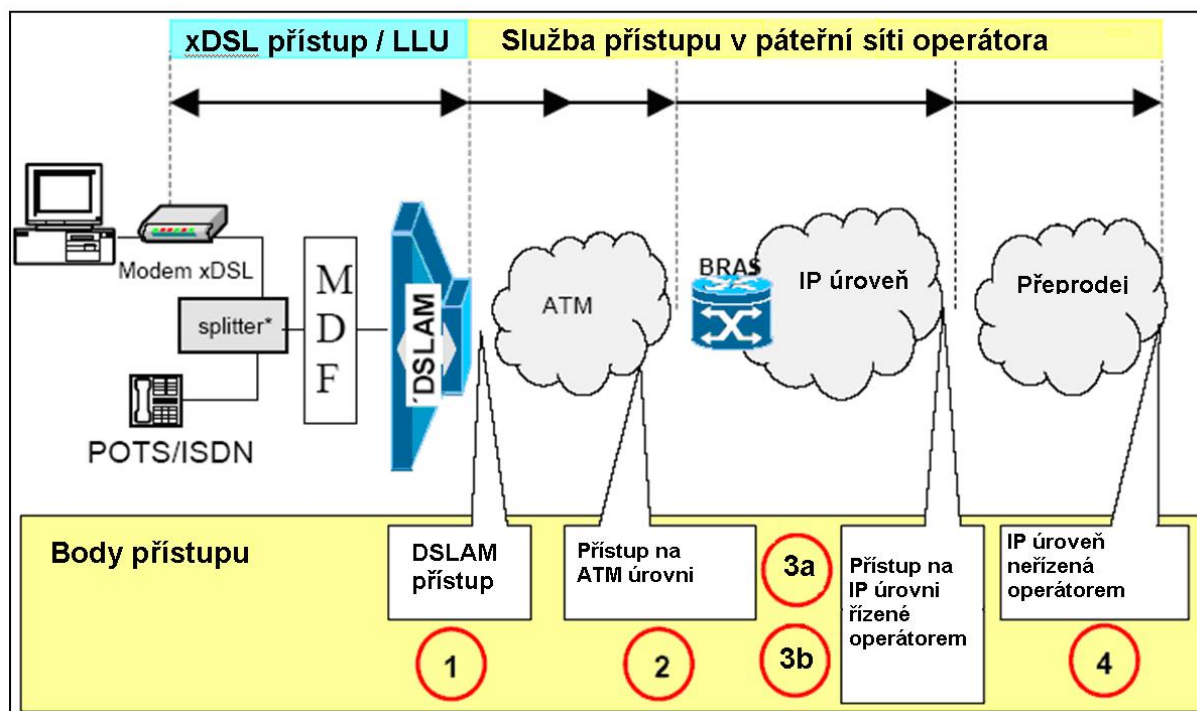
xDSL přístup / LLU

Služba přístupu v páteřní síti operátora

Modem xDSL

splitter*

POTS/ISDN

M
D
F

DSLAM

ATM

BRAS

IP úroveň

Přeprodej

Body přístupu

DSLAM přístup

Přístup na ATM úrovni

3a

3b

Přístup na IP úrovni řízené operátorem

IP úroveň neřízená operátorem

1

2

4